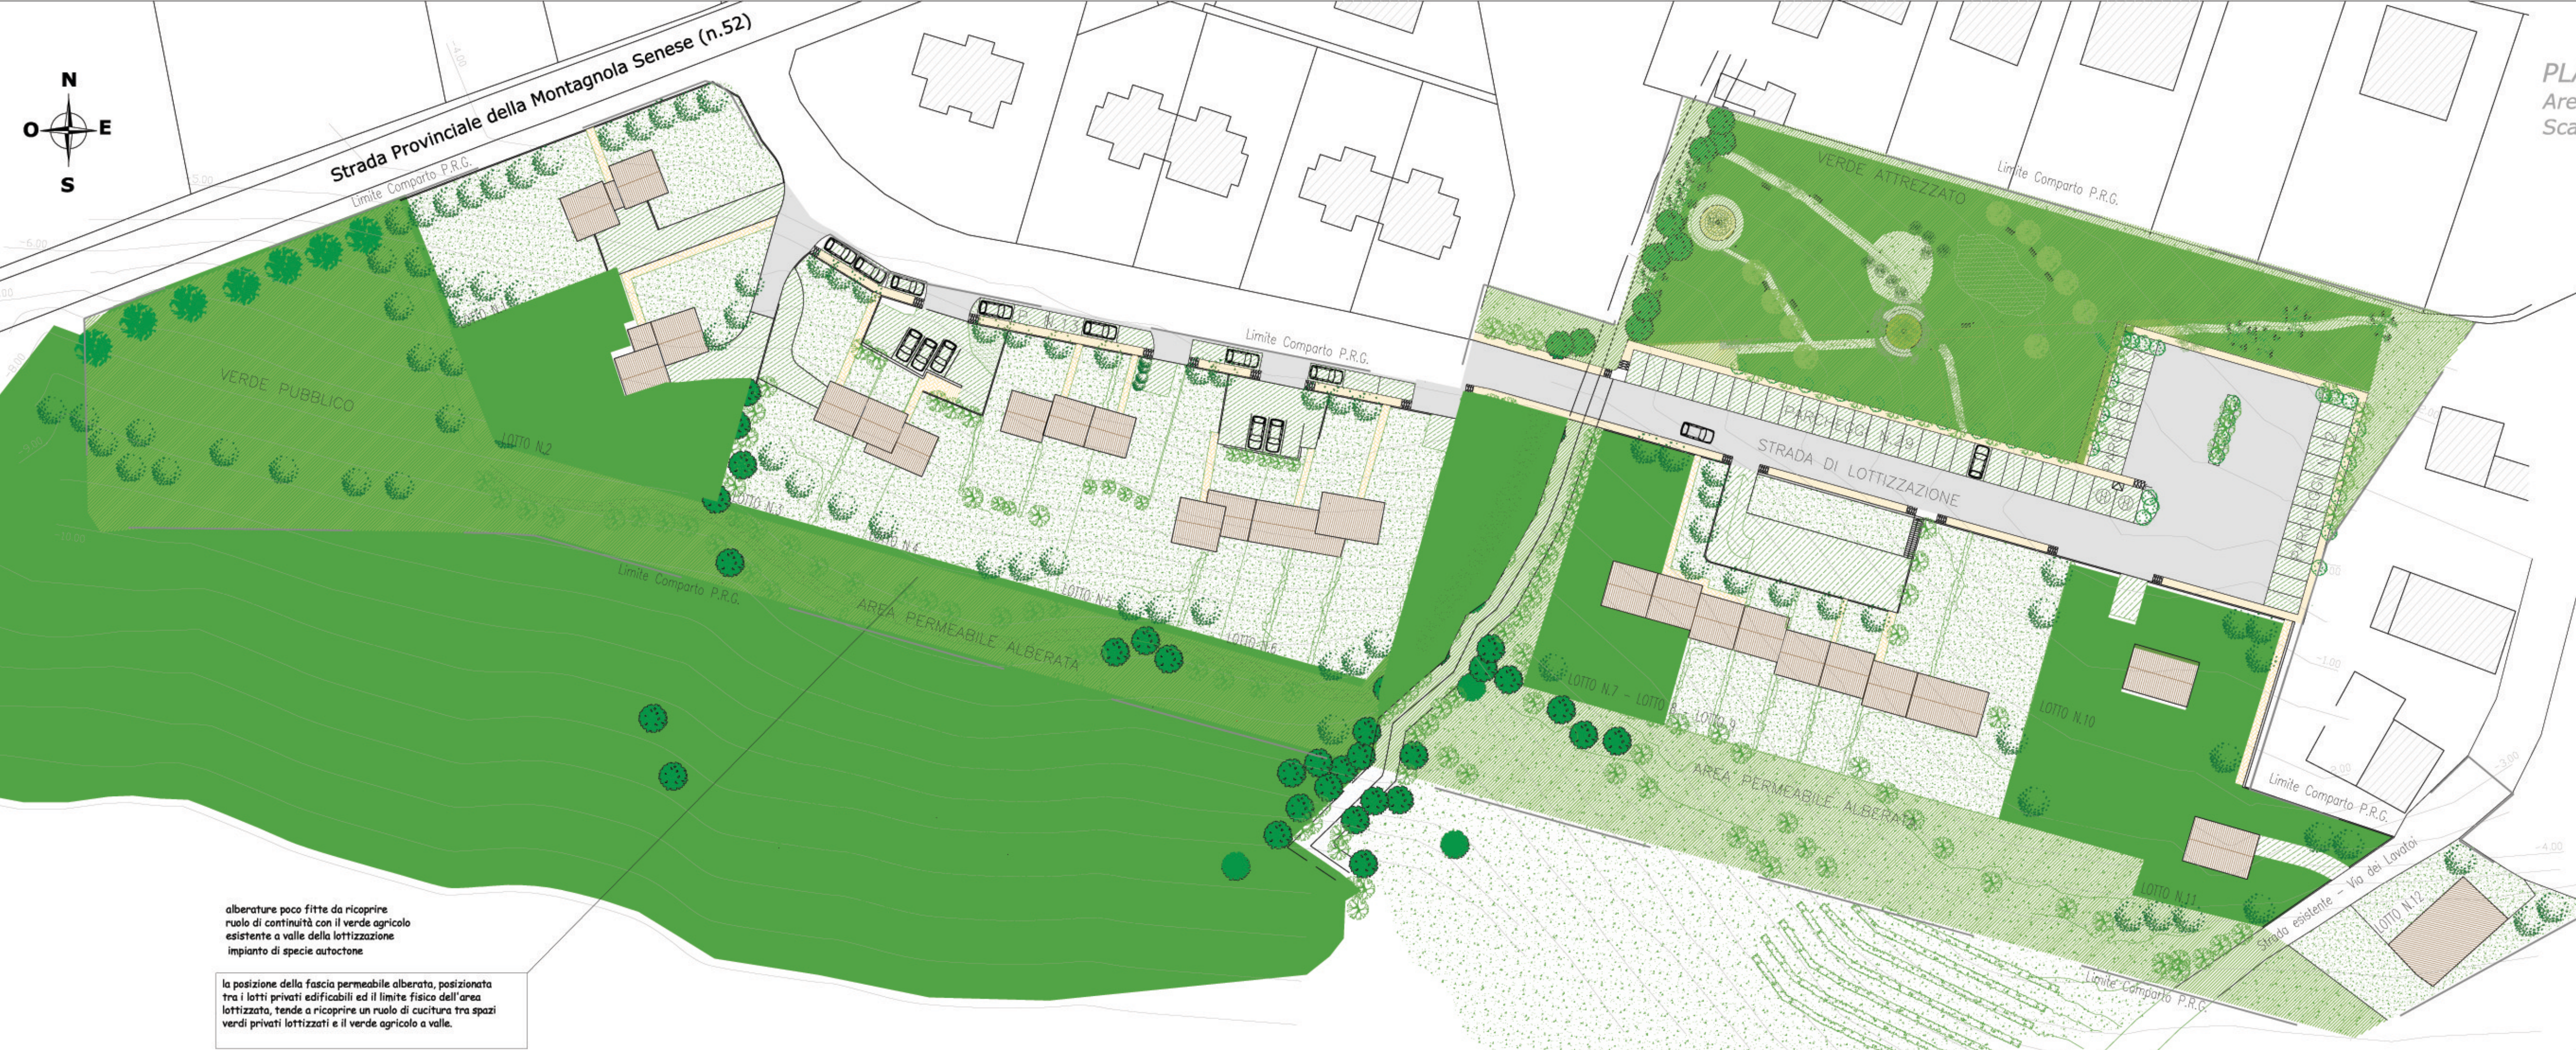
N
O
E
S

Strada Provinciale della Montagnola Senese (n.52)

PLA
Are
Sca

Limite Comparto P.R.G.

VERDE PUBBLICO

LOTTO N.2

LOTTO N.4

LOTTO N.5

LOTTO N.6

Limite Comparto P.R.G.

Limite Comparto P.R.G.

AREA PERMEABILE ALBERATA

VERDE ATTREZZATO

Limite Comparto P.R.G.

PARCHEGGI N.29

STRADA DI LOTTIZZAZIONE

LOTTO N.7 - LOTTO N.8 - LOTTO N.9

LOTTO N.10

AREA PERMEABILE ALBERATA

LOTTO N.11

Limite Comparto P.R.G.

Strada esistente - Via dei Lavatoi

LOTTO N.12

Limite Comparto P.R.G.

alberature poco fitte da ricoprire ruolo di continuità con il verde agricolo esistente a valle della lottizzazione impianto di specie autoctone

la posizione della fascia permeabile alberata, posizionata tra i lotti privati edificabili ed il limite fisico dell'area lottizzata, tende a ricoprire un ruolo di cucitura tra spazi verdi privati lottizzati e il verde agricolo a valle.